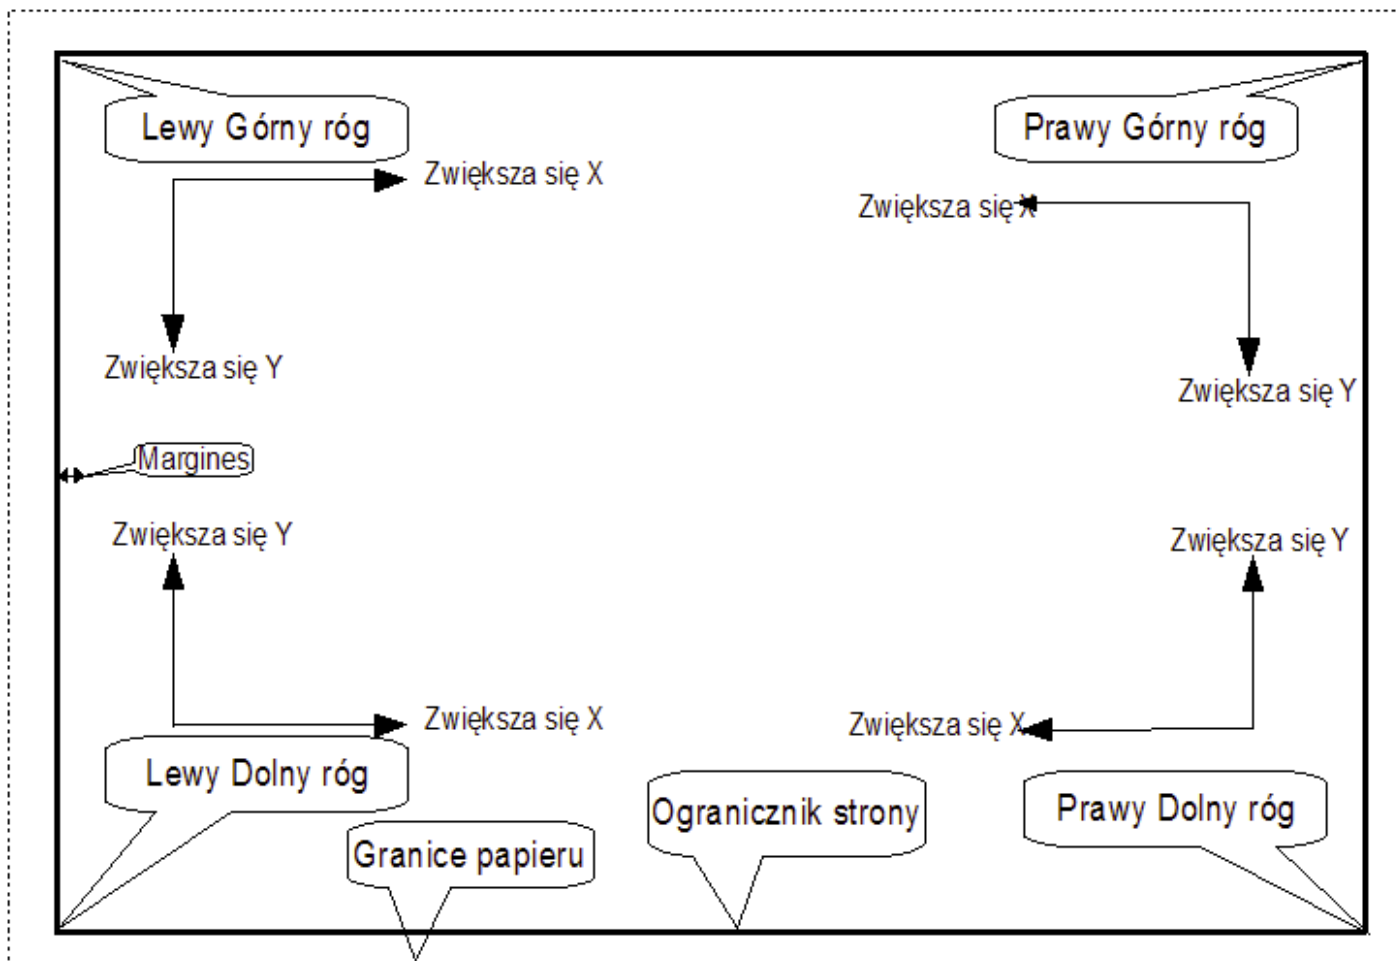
Lewy Górny róg

Prawy Górny róg

Zwiększa się X

Zwiększa się X

Zwiększa się Y

Zwiększa się Y

Margines

Zwiększa się Y

Zwiększa się Y

Zwiększa się X

Zwiększa się X

Lewy Dolny róg

Ogranicznik strony

Prawy Dolny róg

Granice papieru